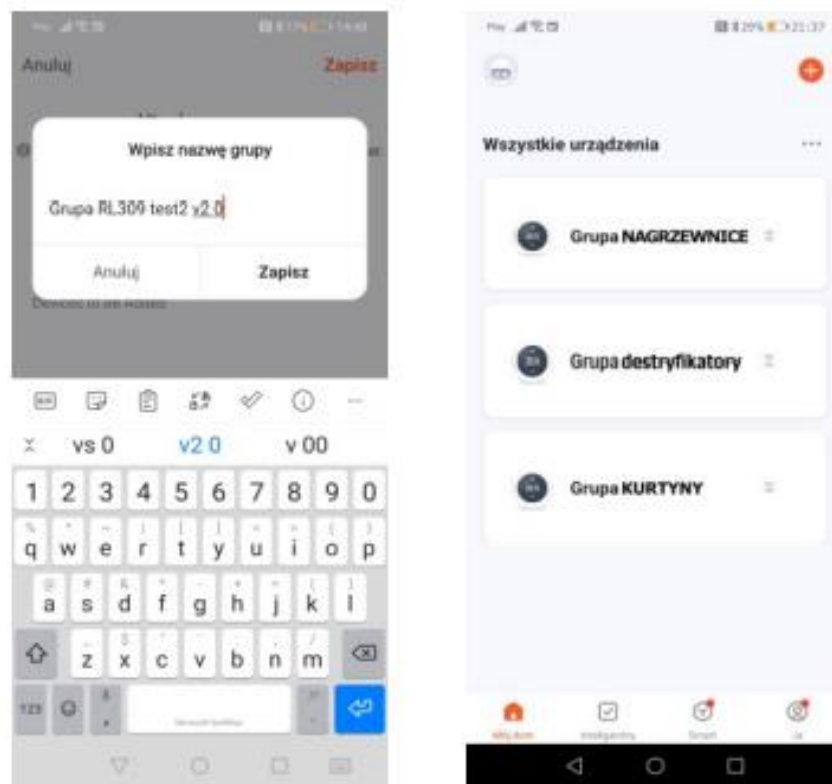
Anuluj

Zapisz

Wpisz nazwę grupy

Grupa RL309 test2 v2.0

Anuluj

Zapisz

vs 0

v2 0

v 00

1 2 3 4 5 6 7 8 9 0

q w e r t y u i o p

a s d f g h j k l

z x c v b n m

Wszystkie urządzenia

Grupa NAGRZEWNICE

Grupa destryfikatory

Grupa KURTYNY